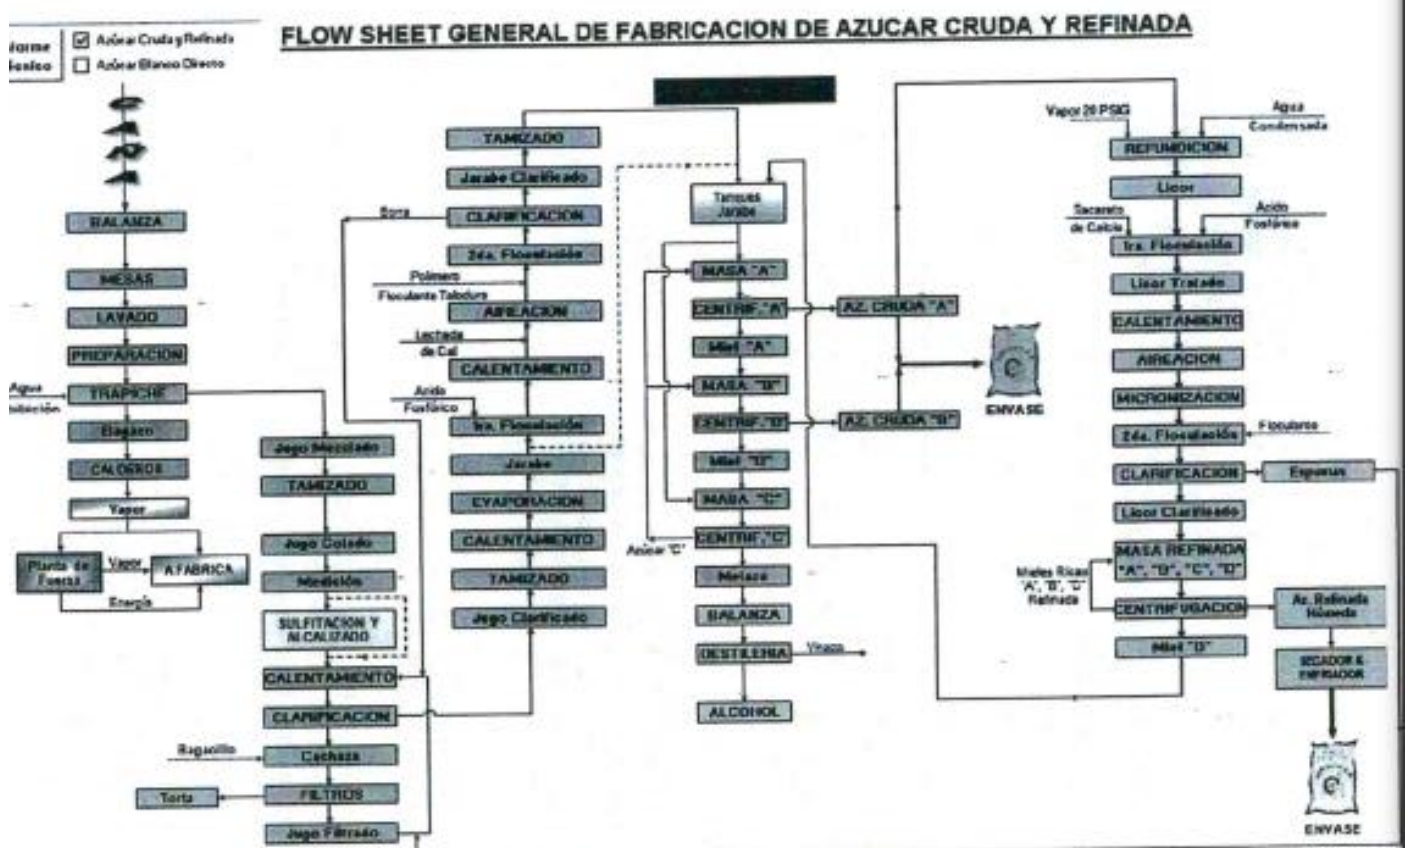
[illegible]forme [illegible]ásico

☑ Azúcar Cruda y Refinada
☐ Azúcar Blanco Directo

FLOW SHEET GENERAL DE FABRICACION DE AZUCAR CRUDA Y REFINADA

BALANZA
MESAS
LAVADO
PREPARACION
Agua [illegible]bibición
TRAPICHE
Bagazo
CALDEROS
Vapor
Planta de Fuerza
Vapor
A FABRICA
Energía

Jugo Mezclado
TAMIZADO
Jugo Colado
Medición
SULFITACION Y ALCALIZADO
CALENTAMIENTO
CLARIFICACION
Bagacillo
Cachaza
Torta
FILTROS
Jugo Filtrado

TAMIZADO
Jarabe Clarificado
Borra
CLARIFICACION
2da. Floculación
Polímero
Floculante Talodura
AIREACION
Lechada de Cal
CALENTAMIENTO
Acido Fosfórico
1ra. Floculación
Jarabe
EVAPORACION
CALENTAMIENTO
TAMIZADO
Jugo Clarificado

Tanques Jarabe
MASA "A"
CENTRIF. "A"
AZ. CRUDA "A"
Miel "A"
MASA "B"
CENTRIF. "B"
AZ. CRUDA "B"
Miel "B"
MASA "C"
Azúcar "C"
CENTRIF. "C"
Melaza
BALANZA
DESTILERIA
Vinaza
ALCOHOL

ENVASE

Vapor 20 PSIG
Agua Condensada
REFUNDICION
Licor
Sacarato de Calcio
Acido Fosfórico
1ra. Floculación
Licor Tratado
CALENTAMIENTO
AIREACION
MICRONIZACION
2da. Floculación
Floculante
CLARIFICACION
Espumas
Licor Clarificado
MASA REFINADA "A", "B", "C", "D"
Mieles Ricas "A", "B", "C" Refinada
CENTRIFUGACION
Az. Refinada Húmeda
Miel "D"
SECADOR & ENFRIADOR
ENVASE